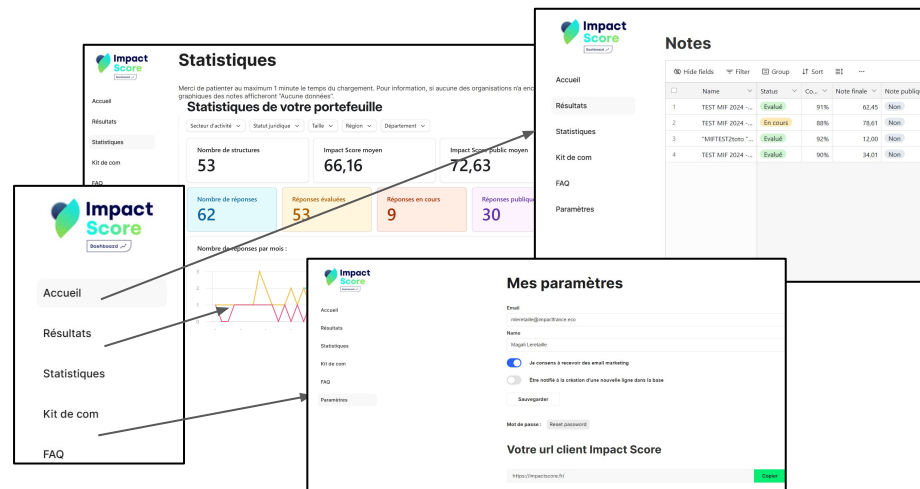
Impact Score
Dashboard

Statistiques

Merci de patienter au maximum 1 minute le temps du chargement. Pour information, si aucune des organisations n'a enc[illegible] graphiques des notes afficheront "Aucune données".

Statistiques de votre portefeuille

Secteur d'activité | Statut juridique | Taille | Région | Département

Nombre de structures
53

Impact Score moyen
66,16

Impact Score public moyen
72,63

Nombre de réponses
62

Réponses évaluées
53

Réponses en cours
9

Réponses publique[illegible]
30

Nombre de réponses par mois :

Accueil
Résultats
Statistiques
Kit de com
FAQ

Impact Score
Dashboard

Accueil
Résultats
Statistiques
Kit de com
FAQ

Impact Score
Dashboard

Notes

Hide fields | Filter | Group | Sort | ...

Accueil
Résultats
Statistiques
Kit de com
FAQ
Paramètres

| | Name | Status | Co... | Note finale | Note publiq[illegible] |
|---|---|---|---|---|---|
| 1 | TEST MIF 2024 -... | Evalué | 91% | 62,45 | Non |
| 2 | TEST MIF 2024 -... | En cours | 88% | 78,61 | Non |
| 3 | "MIFTEST2toto"... | Evalué | 92% | 12,00 | Non |
| 4 | TEST MIF 2024 -... | Evalué | 90% | 34,01 | Non |

Impact Score
Dashboard

Accueil
Résultats
Statistiques
Kit de com
FAQ
Paramètres

Mes paramètres

Email
mlevitaille@impactfrance.eco

Name
Magali Levitaille

Je consens à recevoir des email marketing

Être notifié à la création d'une nouvelle ligne dans la base

Sauvegarder

Mot de passe : Reset password

Votre url client Impact Score

https://impactscore.fr/
Copier